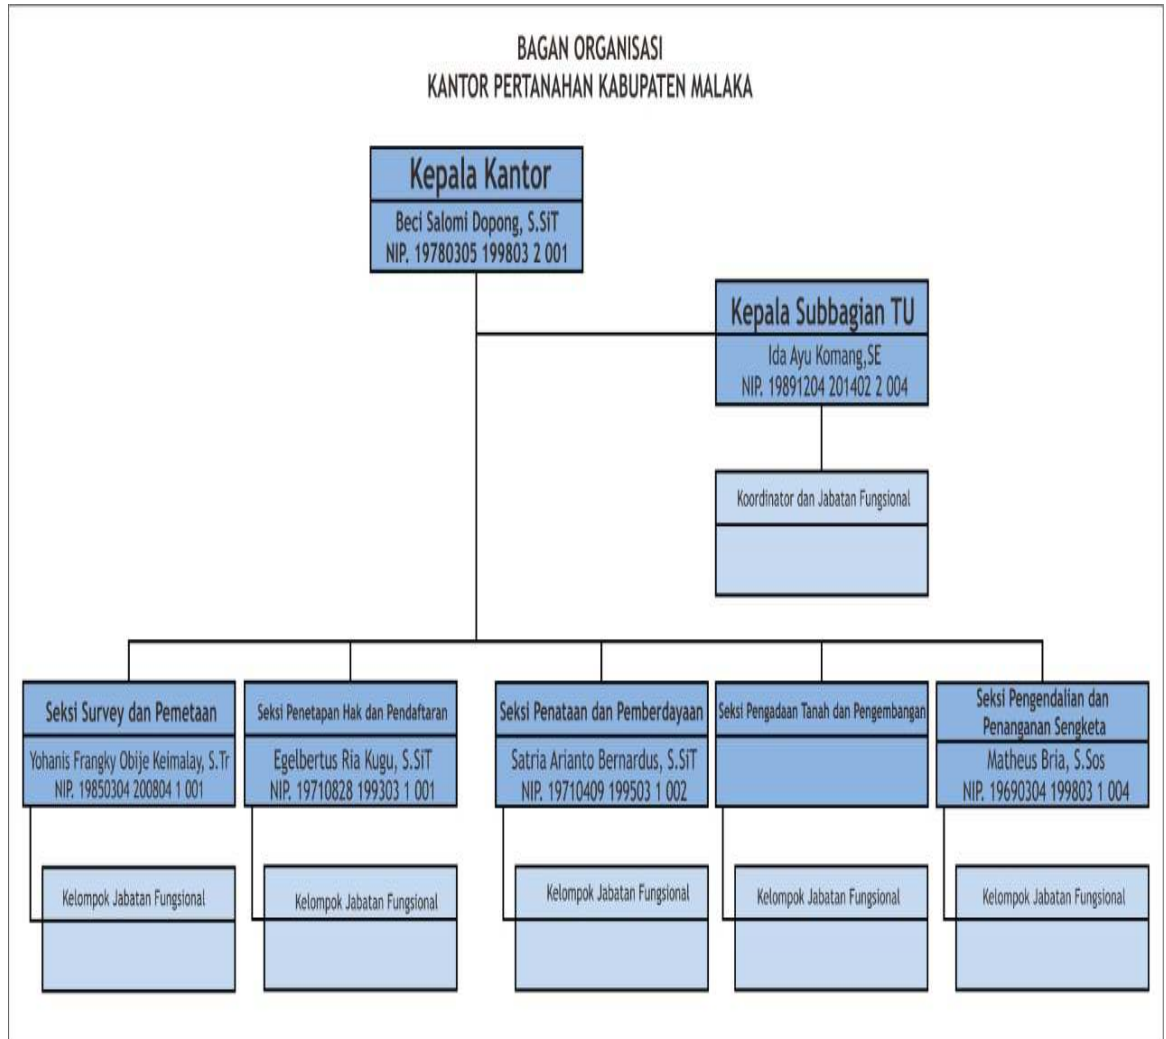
BAGAN ORGANISASI
KANTOR PERTANAHAN KABUPATEN MALAKA

Kepala Kantor
Beci Salomi Dopong, S.SiT
NIP. 19780305 199803 2 001

Kepala Subbagian TU
Ida Ayu Komang,SE
NIP. 19891204 201402 2 004

Koordinator dan Jabatan Fungsional

Seksi Survey dan Pemetaan
Yohanis Frangky Obije Keimalay, S.Tr
NIP. 19850304 200804 1 001

Seksi Penetapan Hak dan Pendaftaran
Egelbertus Ria Kugu, S.SiT
NIP. 19710828 199303 1 001

Seksi Penataan dan Pemberdayaan
Satria Arianto Bernardus, S.SiT
NIP. 19710409 199503 1 002

Seksi Pengadaan Tanah dan Pengembangan

Seksi Pengendalian dan Penanganan Sengketa
Matheus Bria, S.Sos
NIP. 19690304 199803 1 004

Kelompok Jabatan Fungsional

Kelompok Jabatan Fungsional

Kelompok Jabatan Fungsional

Kelompok Jabatan Fungsional

Kelompok Jabatan Fungsional